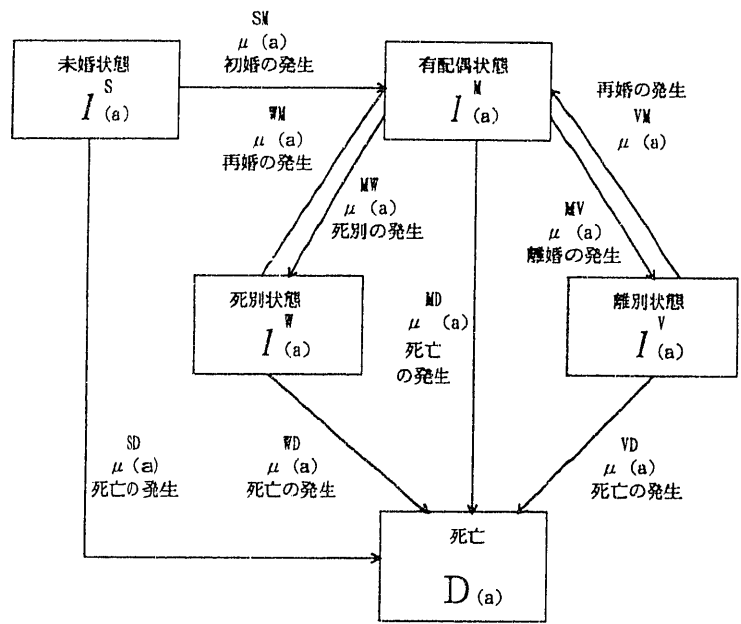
未婚状態
$I^{S}(a)$

$\mu^{SM}(a)$
初婚の発生

有配偶状態
$I^{M}(a)$

再婚の発生
$\mu^{VM}(a)$

$\mu^{WM}(a)$
再婚の発生

$\mu^{MW}(a)$
死別の発生

$\mu^{MV}(a)$
離婚の発生

死別状態
$I^{W}(a)$

$\mu^{MD}(a)$
死亡
の発生

離別状態
$I^{V}(a)$

$\mu^{SD}(a)$
死亡の発生

$\mu^{WD}(a)$
死亡の発生

$\mu^{VD}(a)$
死亡の発生

死亡
D(a)